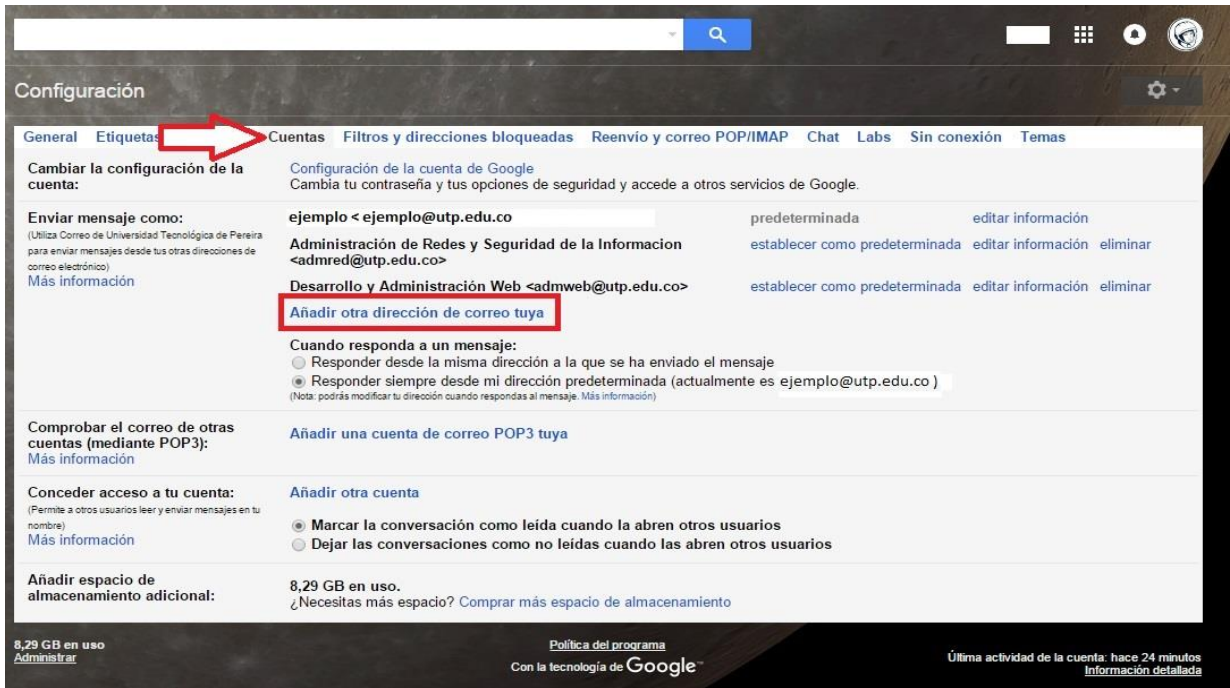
Configuración

General Etiquetas Cuentas Filtros y direcciones bloqueadas Reenvío y correo POP/IMAP Chat Labs Sin conexión Temas

Cambiar la configuración de la cuenta:
Configuración de la cuenta de Google
Cambia tu contraseña y tus opciones de seguridad y accede a otros servicios de Google.

Enviar mensaje como:
(Utiliza Correo de Universidad Tecnológica de Pereira para enviar mensajes desde tus otras direcciones de correo electrónico)
Más información

ejemplo < ejemplo@utp.edu.co predeterminada editar información
Administración de Redes y Seguridad de la Informacion <admred@utp.edu.co> establecer como predeterminada editar información eliminar
Desarrollo y Administración Web <admweb@utp.edu.co> establecer como predeterminada editar información eliminar
Añadir otra dirección de correo tuya

Cuando responda a un mensaje:
Responder desde la misma dirección a la que se ha enviado el mensaje
Responder siempre desde mi dirección predeterminada (actualmente es ejemplo@utp.edu.co )
(Nota: podrás modificar tu dirección cuando respondas al mensaje. Más información)

Comprobar el correo de otras cuentas (mediante POP3):
Más información
Añadir una cuenta de correo POP3 tuya

Conceder acceso a tu cuenta:
(Permite a otros usuarios leer y enviar mensajes en tu nombre)
Más información
Añadir otra cuenta
Marcar la conversación como leída cuando la abren otros usuarios
Dejar las conversaciones como no leídas cuando las abren otros usuarios

Añadir espacio de almacenamiento adicional:
8,29 GB en uso.
¿Necesitas más espacio? Comprar más espacio de almacenamiento

8,29 GB en uso
Administrar
Política del programa
Con la tecnología de Google
Última actividad de la cuenta: hace 24 minutos
Información detallada